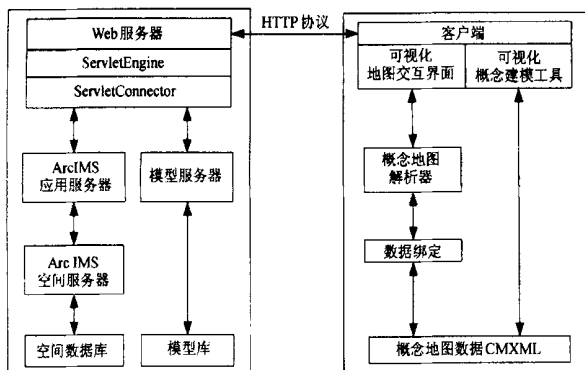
Web服务器
ServletEngine
ServletConnector
HTTP协议
客户端
可视化
地图交互界面
可视化
概念建模工具
ArcIMS
应用服务器
模型服务器
概念地图
解析器
数据绑定
Arc IMS
空间服务器
空间数据库
模型库
概念地图数据CMXML